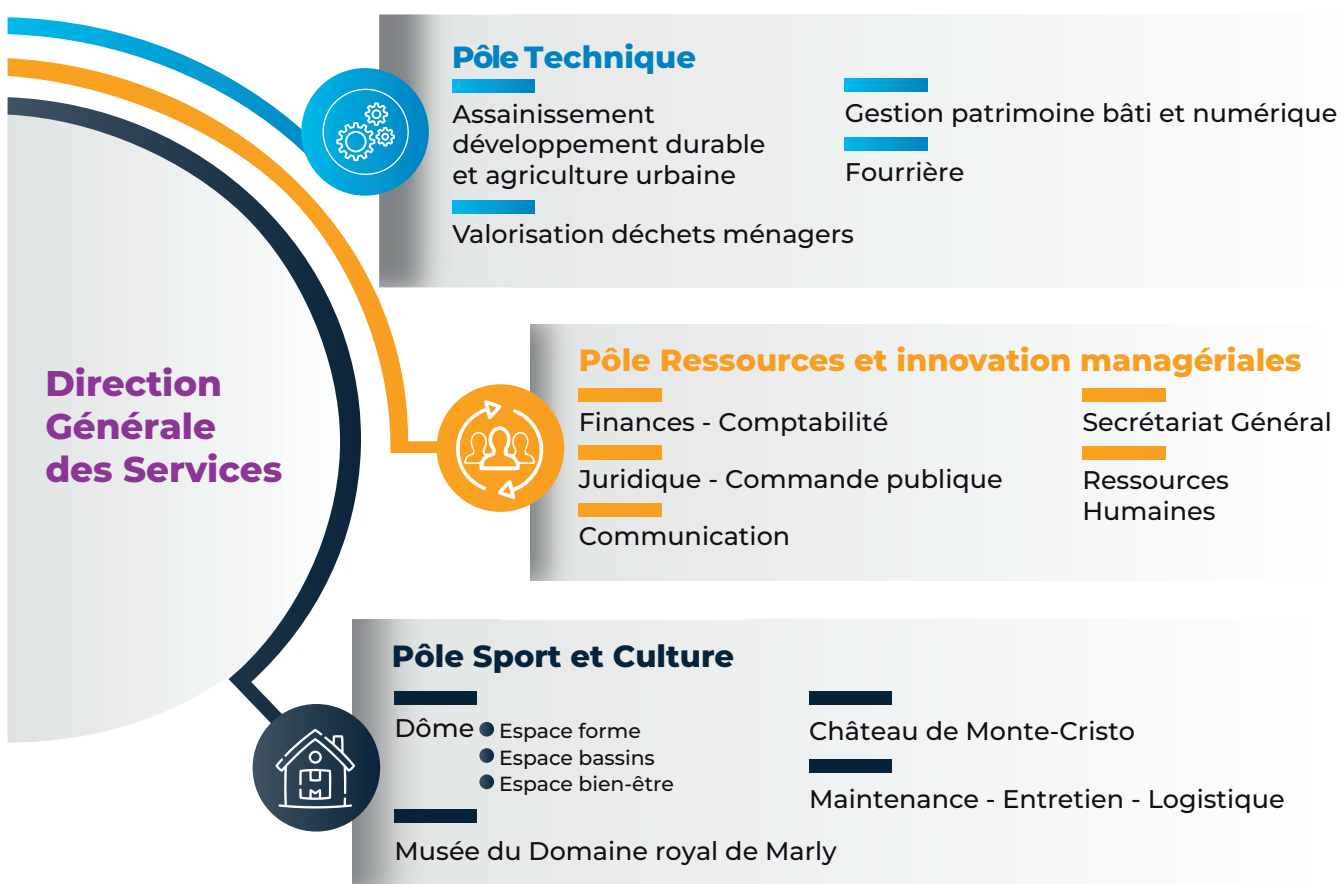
Direction Générale des Services

Pôle Technique

Assainissement développement durable et agriculture urbaine

Valorisation déchets ménagers

Gestion patrimoine bâti et numérique

Fourrière

Pôle Ressources et innovation managériales

Finances - Comptabilité

Juridique - Commande publique

Communication

Secrétariat Général

Ressources Humaines

Pôle Sport et Culture

Dôme
● Espace forme
● Espace bassins
● Espace bien-être

Musée du Domaine royal de Marly

Château de Monte-Cristo

Maintenance - Entretien - Logistique